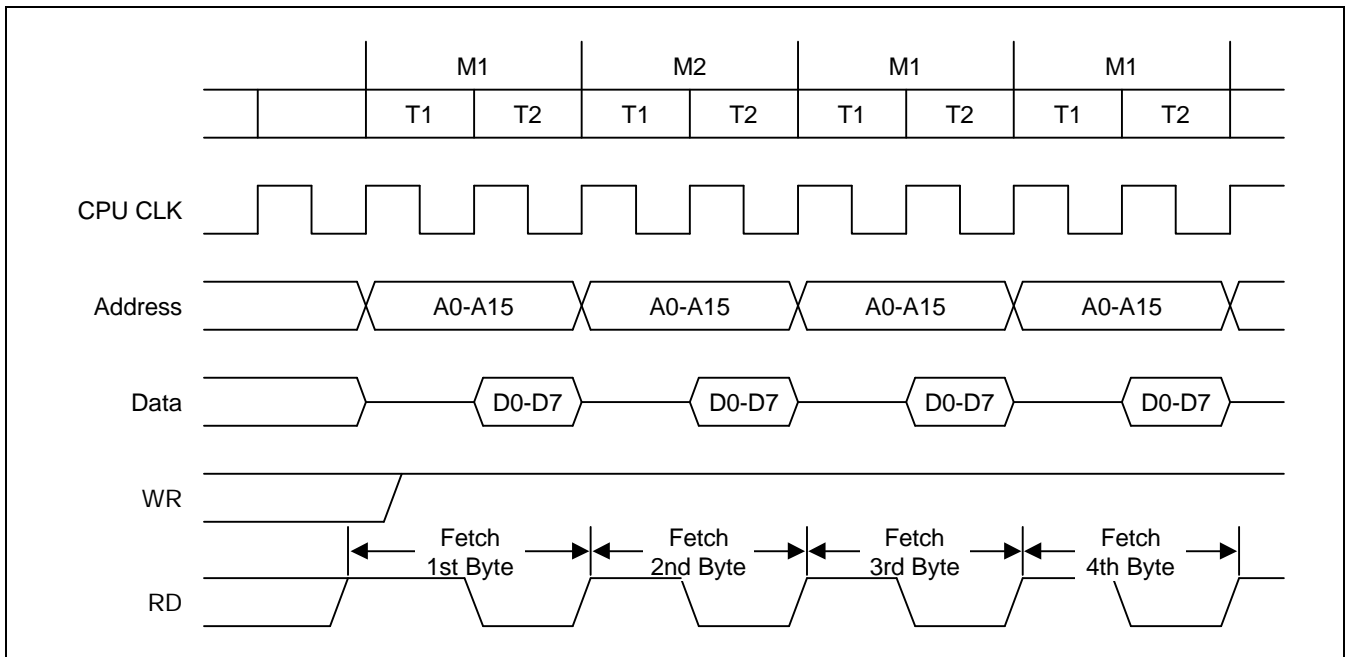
| | | M1 | | M2 | | M1 | | M1 | |
|---|---|---|---|---|---|---|---|---|---|
| | | T1 | T2 | T1 | T2 | T1 | T2 | T1 | T2 |

CPU CLK

Address A0-A15 A0-A15 A0-A15 A0-A15

Data D0-D7 D0-D7 D0-D7 D0-D7

WR

Fetch 1st Byte

Fetch 2nd Byte

Fetch 3rd Byte

Fetch 4th Byte

RD